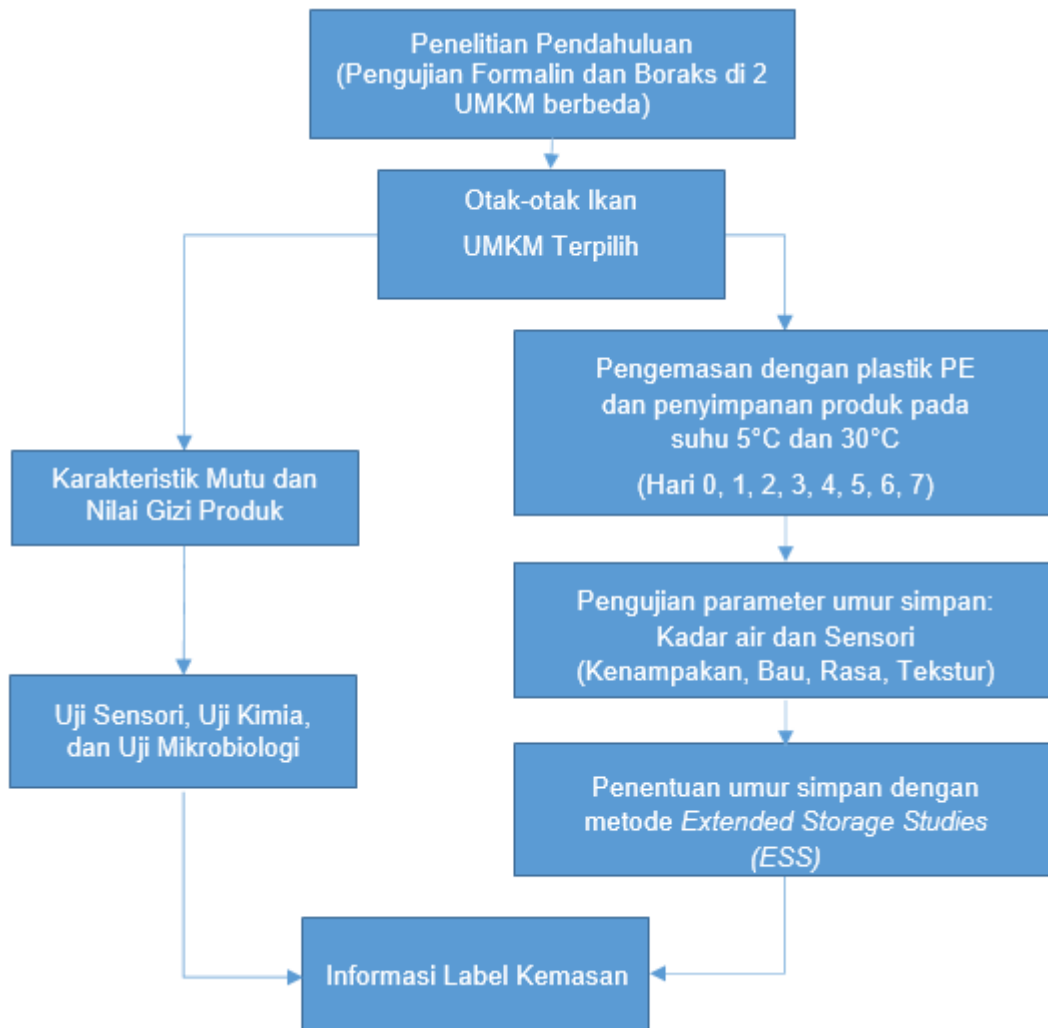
Penelitian Pendahuluan
(Pengujian Formalin dan Boraks di 2 UMKM berbeda)

Otak-otak Ikan
UMKM Terpilih

Karakteristik Mutu dan Nilai Gizi Produk

Uji Sensori, Uji Kimia, dan Uji Mikrobiologi

Pengemasan dengan plastik PE dan penyimpanan produk pada suhu 5°C dan 30°C
(Hari 0, 1, 2, 3, 4, 5, 6, 7)

Pengujian parameter umur simpan: Kadar air dan Sensori (Kenampakan, Bau, Rasa, Tekstur)

Penentuan umur simpan dengan metode Extended Storage Studies (ESS)

Informasi Label Kemasan